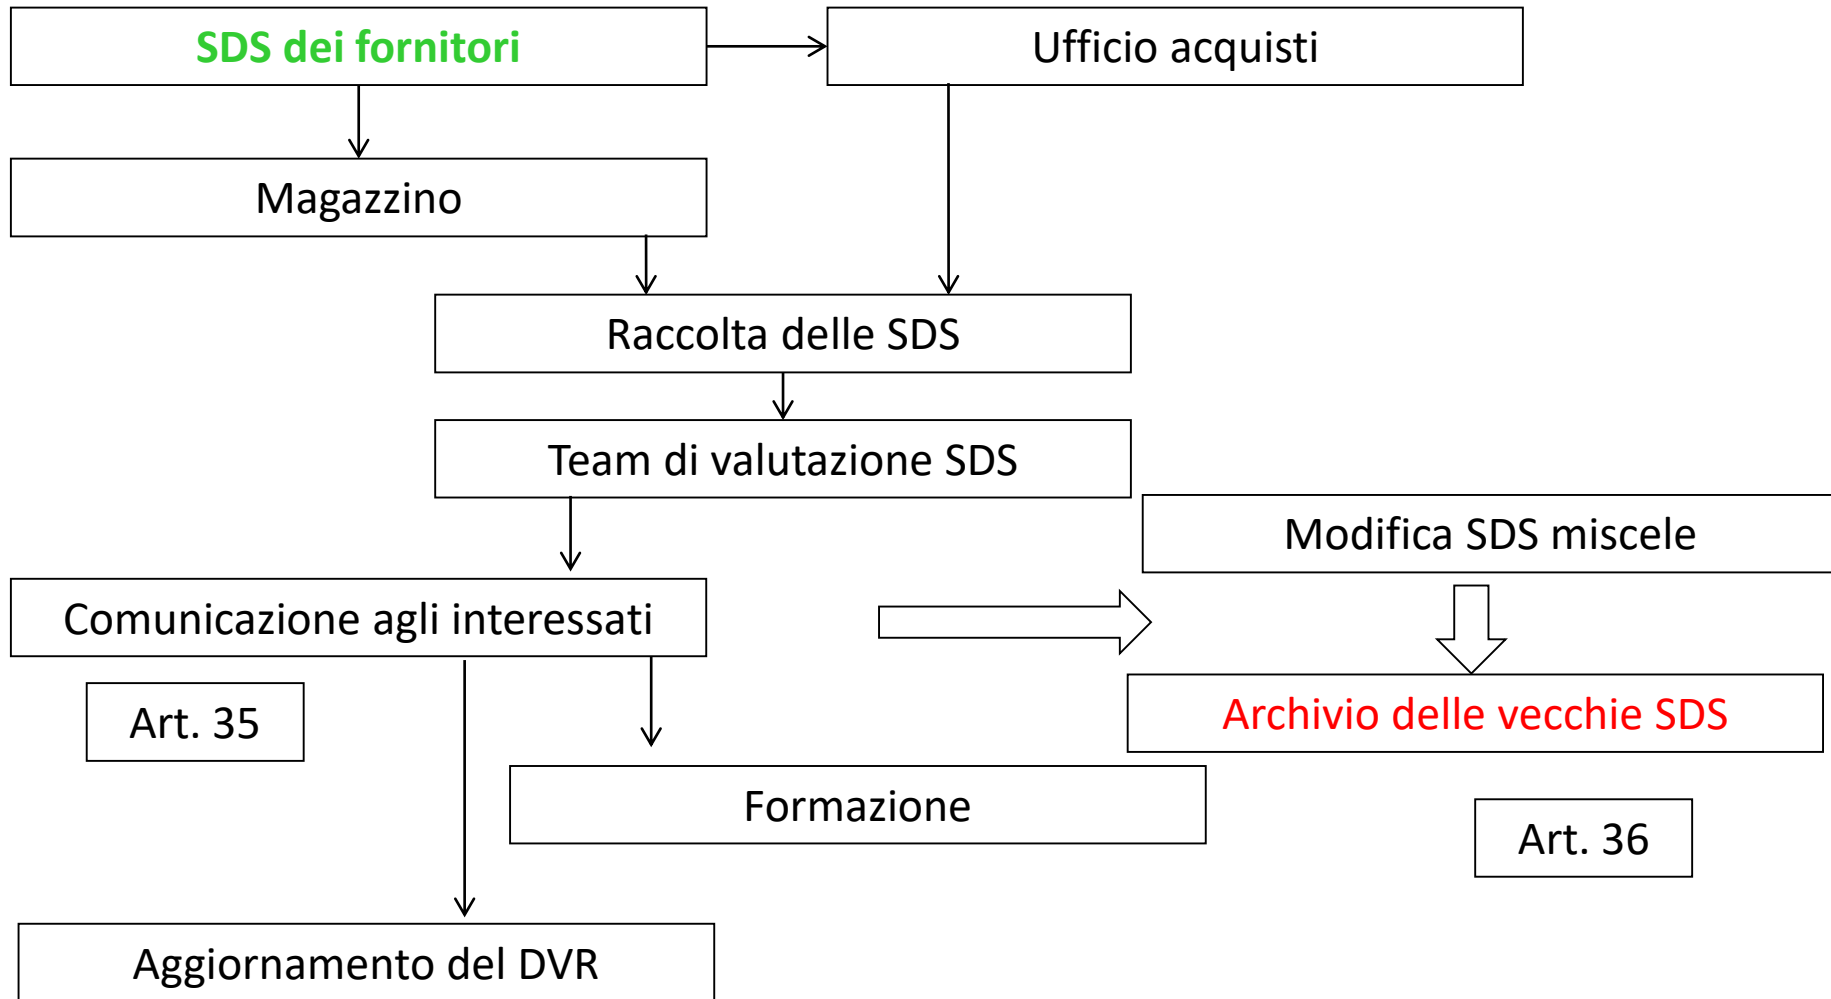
SDS dei fornitori

Ufficio acquisti

Magazzino

Raccolta delle SDS

Team di valutazione SDS

Modifica SDS miscele

Comunicazione agli interessati

Archivio delle vecchie SDS

Art. 35

Formazione

Art. 36

Aggiornamento del DVR